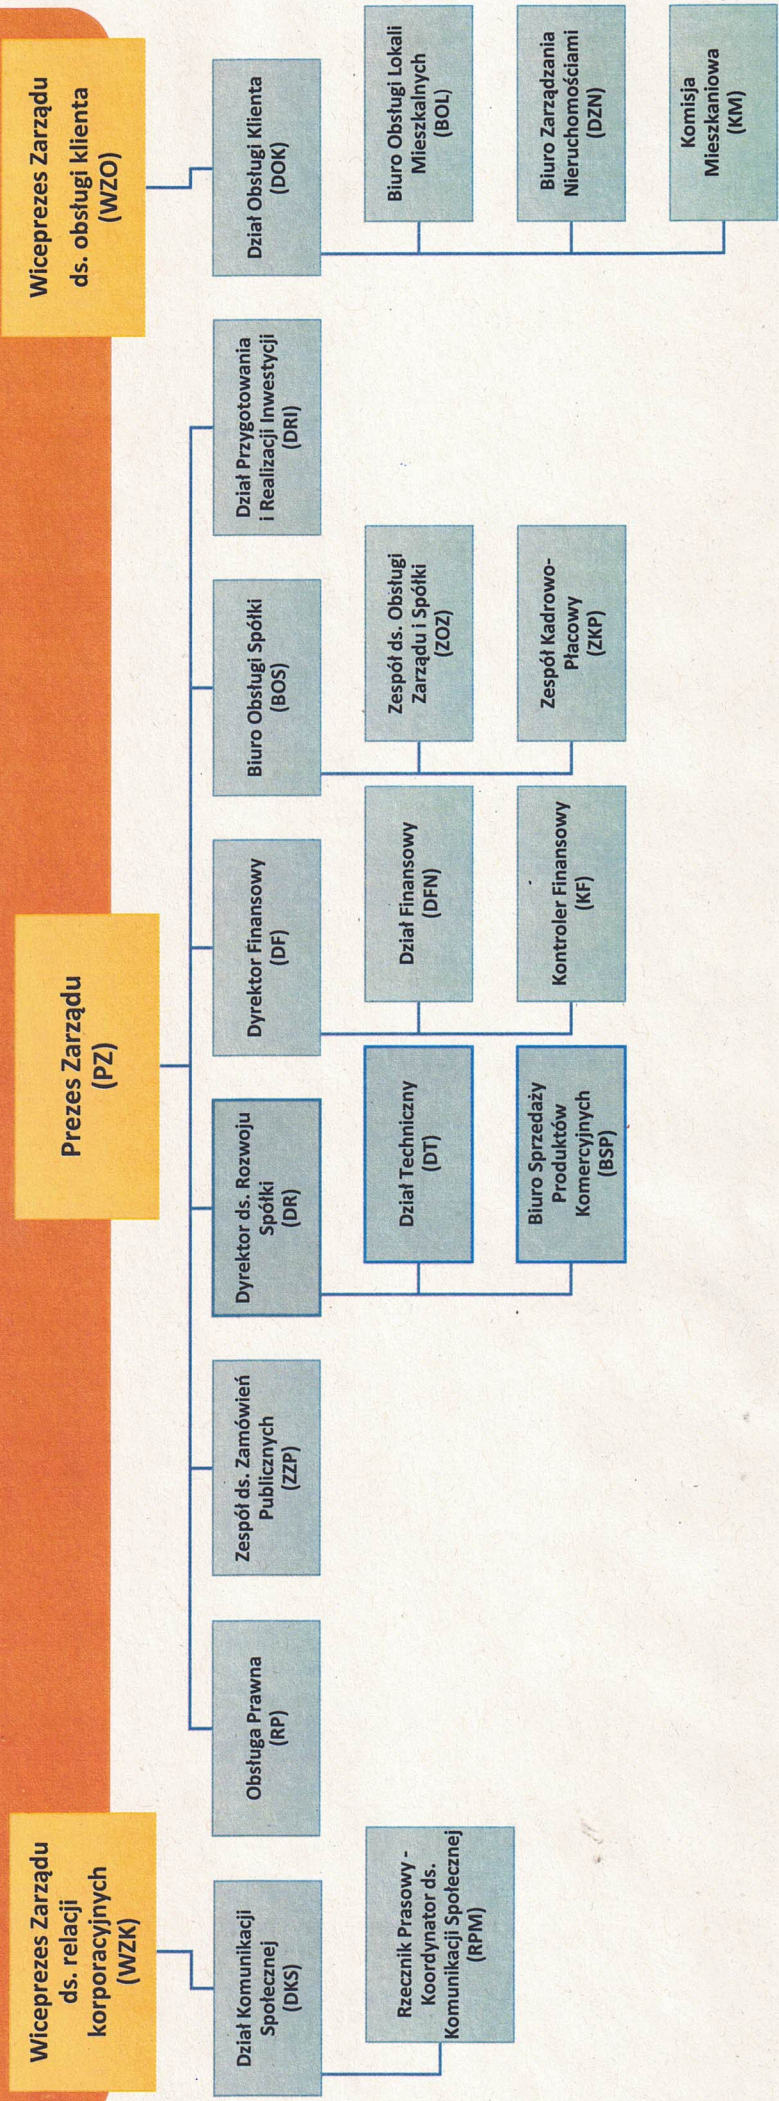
Wiceprezes Zarządu ds. obsługi klienta (WZO)

Dział Obsługi Klienta (DOK)

Biuro Obsługi Lokali Mieszkalnych (BOL)

Biuro Zarządzania Nieruchomościami (DZN)

Komisja Mieszkaniowa (KM)

Dział Przygotowania i Realizacji Inwestycji (DRI)

Biuro Obsługi Spółki (BOS)

Zespół ds. Obsługi Zarządu i Spółki (ZOZ)

Zespół Kadrowo-Płacowy (ZKP)

Prezes Zarządu (PZ)

Dyrektor Finansowy (DF)

Dział Finansowy (DFN)

Kontroler Finansowy (KF)

Dyrektor ds. Rozwoju Spółki (DR)

Dział Techniczny (DT)

Biuro Sprzedaży Produktów Komercyjnych (BSP)

Zespół ds. Zamówień Publicznych (ZZP)

Obsługa Prawna (RP)

Wiceprezes Zarządu ds. relacji korporacyjnych (WZK)

Dział Komunikacji Społecznej (DKS)

Rzecznik Prasowy - Koordynator ds. Komunikacji Społecznej (RPM)